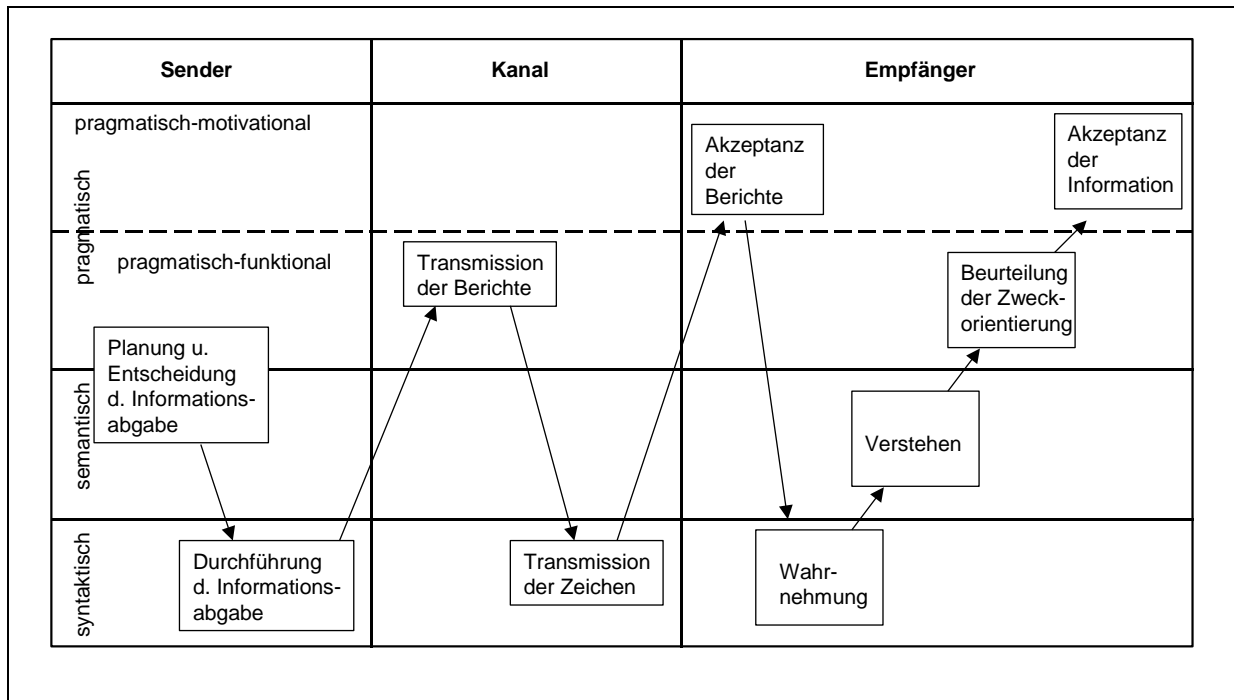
| | Sender | Kanal | Empfänger |
|---|---|---|---|
| pragmatisch | pragmatisch-motivational | | Akzeptanz der Berichte; Akzeptanz der Information |
| | pragmatisch-funktional | Transmission der Berichte | Beurteilung der Zweckorientierung |
| semantisch | Planung u. Entscheidung d. Informationsabgabe | | Verstehen |
| syntaktisch | Durchführung d. Informationsabgabe | Transmission der Zeichen | Wahrnehmung |